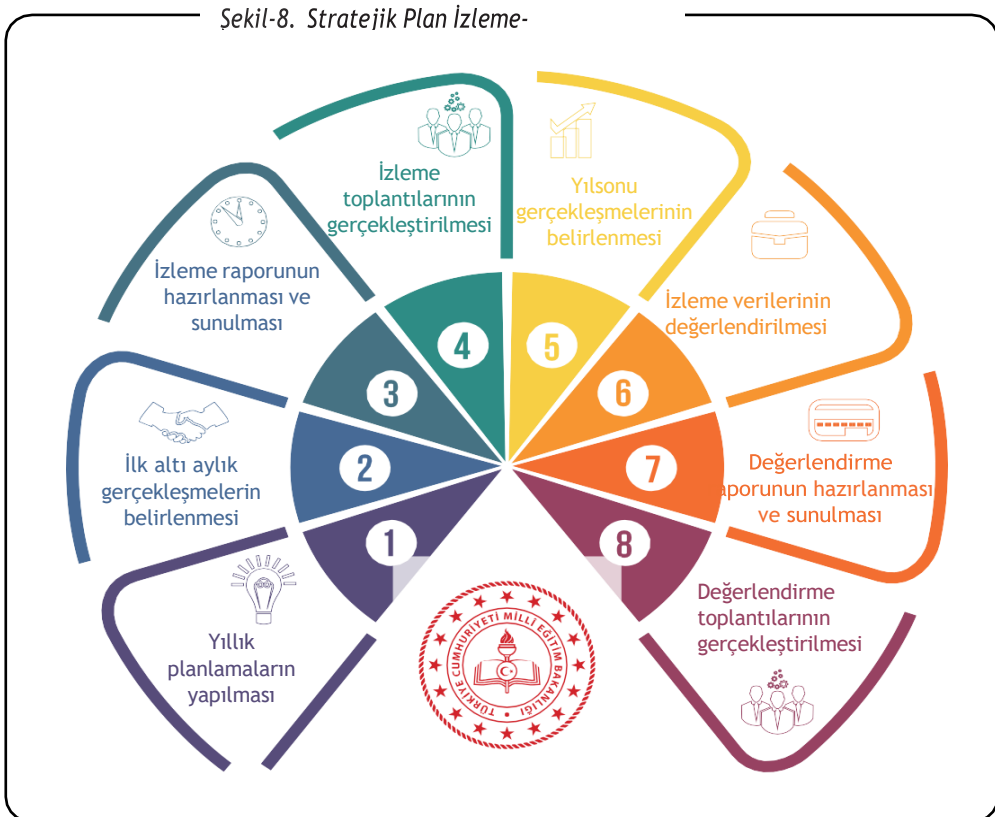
Şekil-8. Stratejik Plan İzleme-

İzleme toplantılarının gerçekleştirilmesi

Yılsonu gerçekleşmelerinin belirlenmesi

İzleme raporunun hazırlanması ve sunulması

İzleme verilerinin değerlendirilmesi

4

5

3

6

İlk altı aylık gerçekleşmelerin belirlenmesi

2

7

Değerlendirme raporunun hazırlanması ve sunulması

1

8

Yıllık planlamaların yapılması

Değerlendirme toplantılarının gerçekleştirilmesi

TÜRKİYE CUMHURİYETİ MİLLÎ EĞİTİM BAKANLIĞI